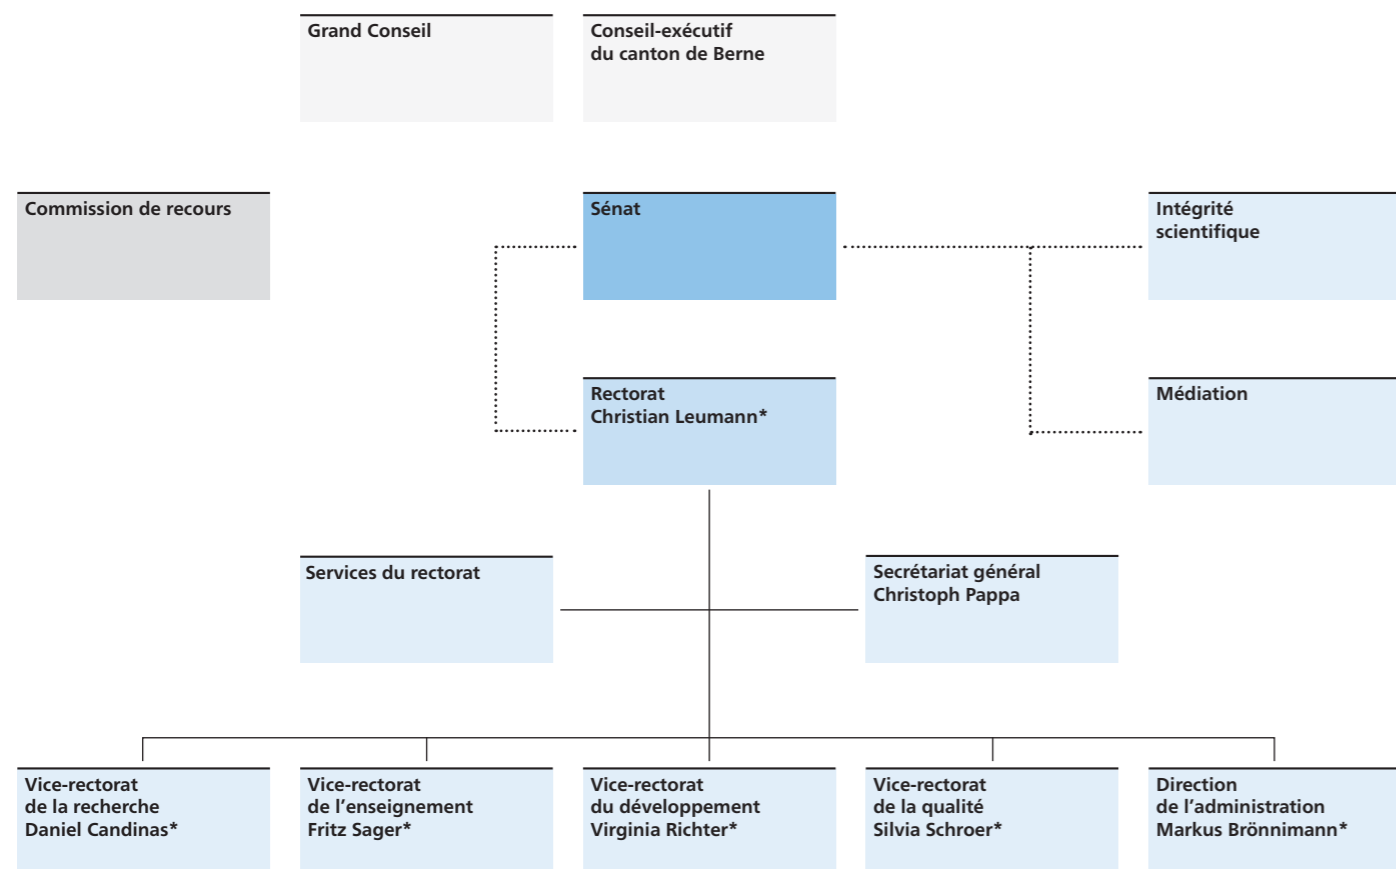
Grand Conseil

Conseil-exécutif
du canton de Berne

Commission de recours

Sénat

Intégrité
scientifique

Rectorat
Christian Leumann*

Médiation

Services du rectorat

Secrétariat général
Christoph Pappa

Vice-rectorat
de la recherche
Daniel Candinas*

Vice-rectorat
de l'enseignement
Fritz Sager*

Vice-rectorat
du développement
Virginia Richter*

Vice-rectorat
de la qualité
Silvia Schroer*

Direction
de l'administration
Markus Brönnimann*